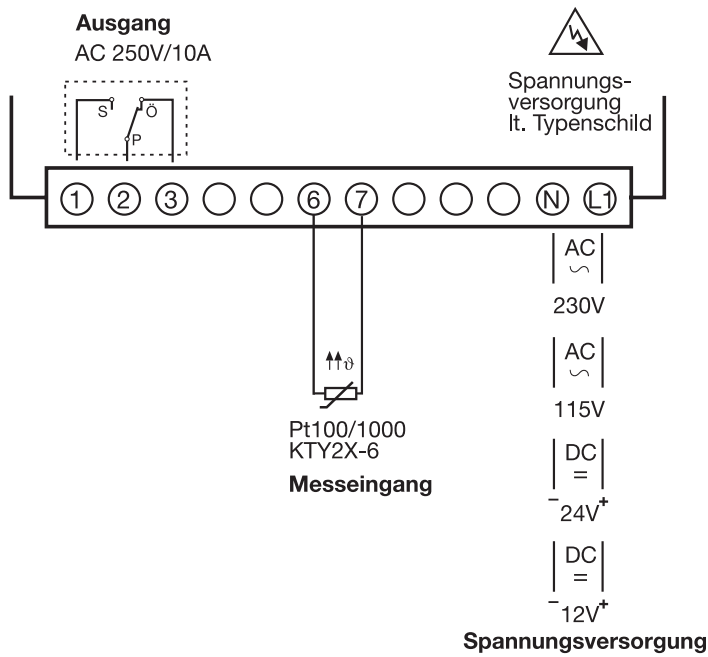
**Ausgang**
AC 250V/10A

S Ö
P

Spannungs-
versorgung
lt. Typenschild

1 2 3 6 7 N L1

AC
$\backsim$
230V

AC
$\backsim$
115V

DC
=
$^{-}24V^{+}$

DC
=
$^{-}12V^{+}$

**Spannungsversorgung**

$\uparrow\uparrow\vartheta$

Pt100/1000
KTY2X-6

**Messeingang**